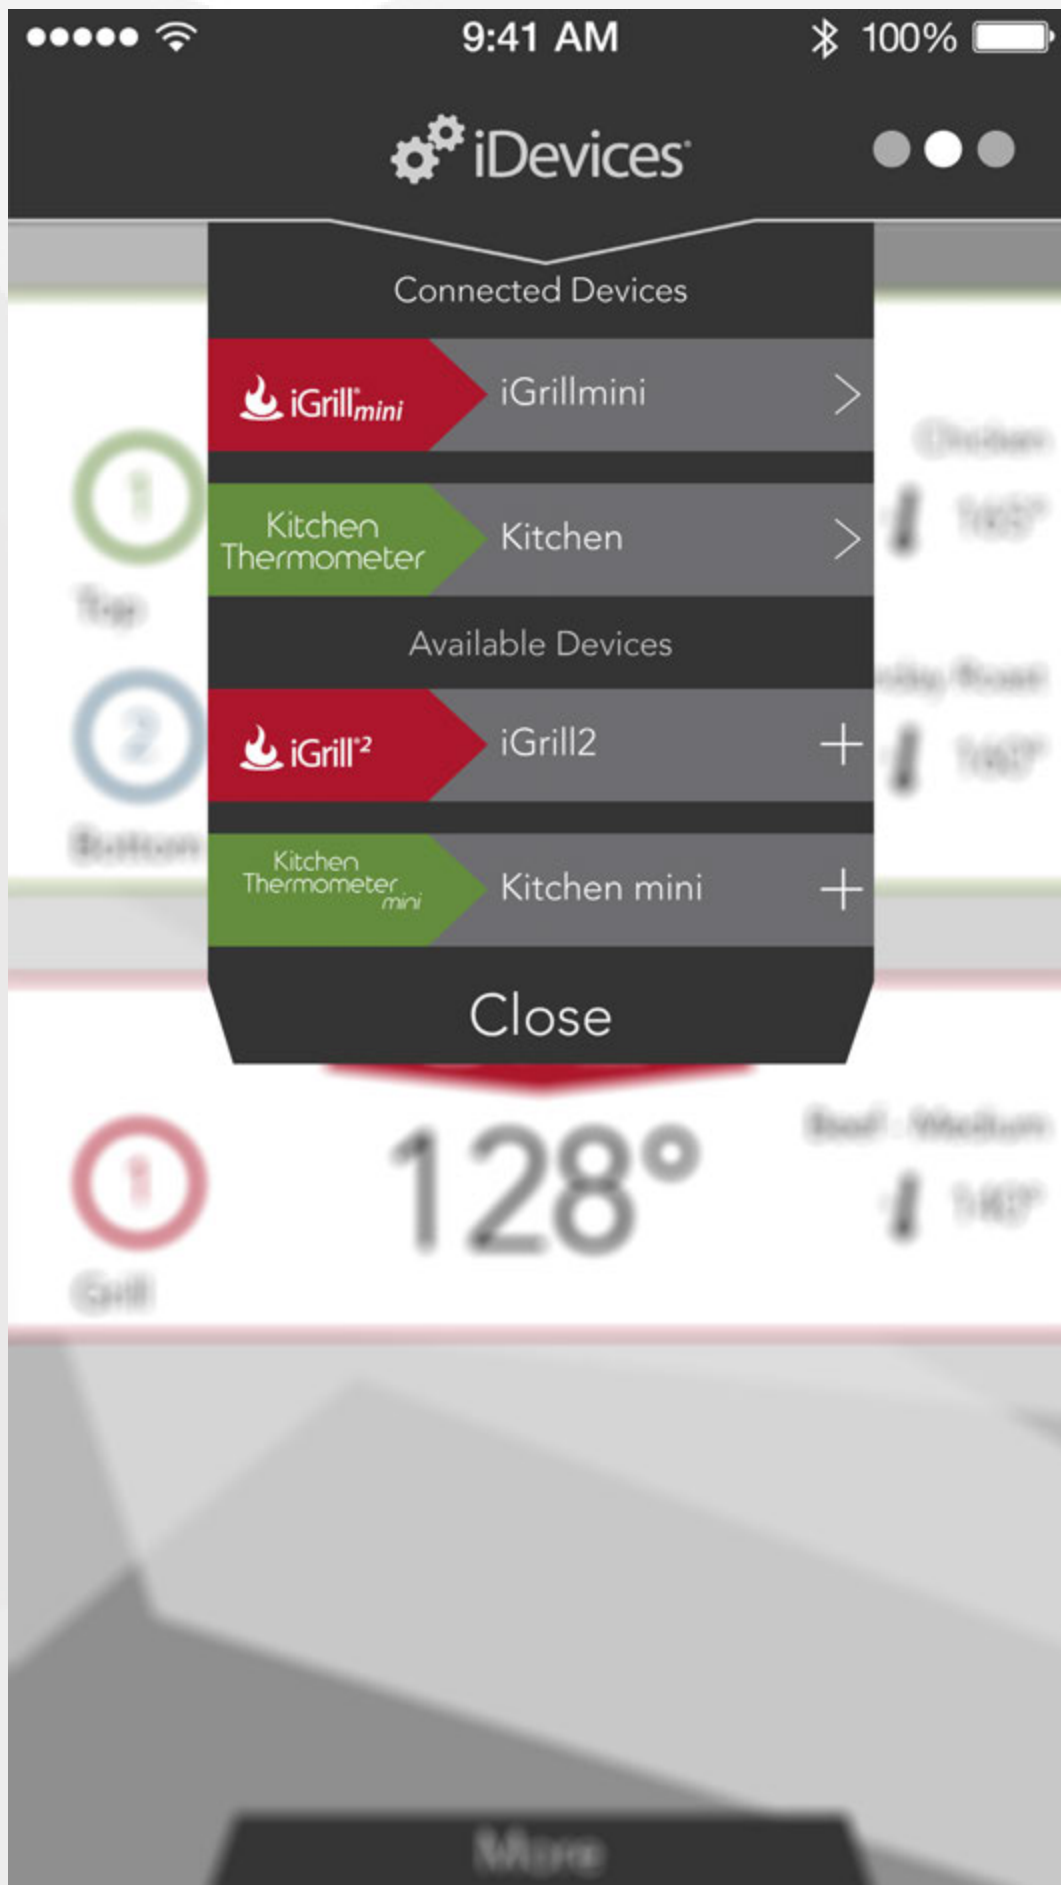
9:41 AM

100%

iDevices

Connected Devices

iGrill mini

iGrillmini

Kitchen Thermometer

Kitchen

Available Devices

iGrill²

iGrill2

Kitchen Thermometer mini

Kitchen mini

Close

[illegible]

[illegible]

Top

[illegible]

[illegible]

Bottom

128°

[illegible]

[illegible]

Grill

More